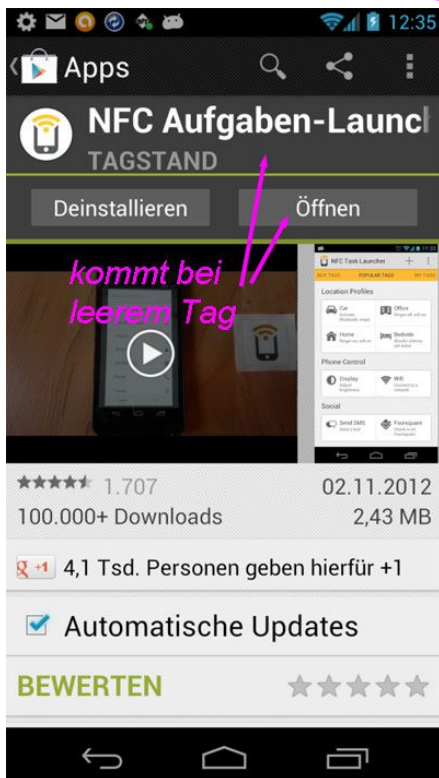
12:35

Apps

NFC Aufgaben-Launcl
TAGSTAND

Deinstallieren
Öffnen

kommt bei leerem Tag

NFC Task Launcher
MY TAGS POPULAR TAGS MY TAGS
Location Profiles
Car
Office
Home
Bedside
Phone Control
Display
Wifi
Social
Send SMS
Foursquare

1.707
02.11.2012
100.000+ Downloads
2,43 MB

+1 4,1 Tsd. Personen geben hierfür +1

Automatische Updates

BEWERTEN